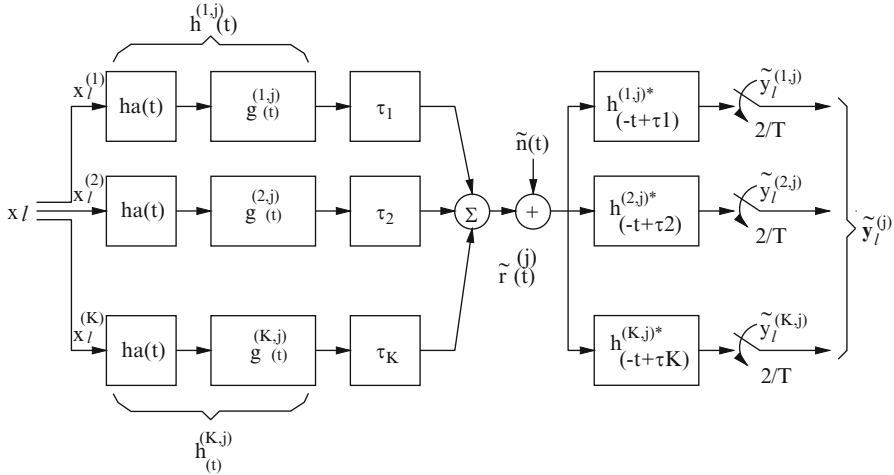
$h^{(1,j)}(t)$

$x_l^{(1)}$

ha(t)

$g^{(1,j)}_{(t)}$

$\tau_1$

$x_l$

$x_l^{(2)}$

ha(t)

$g^{(2,j)}_{(t)}$

$\tau_2$

$\Sigma$

+

$\tilde{n}(t)$

$\tilde{r}^{(j)}_{(t)}$

$x_l^{(K)}$

ha(t)

$g^{(K,j)}_{(t)}$

$\tau_K$

$h^{(K,j)}_{(t)}$

$h^{(1,j)*}$ (-t+τ1)

$\tilde{y}_l^{(1,j)}$

2/T

$h^{(2,j)*}$ (-t+τ2)

$\tilde{y}_l^{(2,j)}$

2/T

$h^{(K,j)*}$ (-t+τK)

$\tilde{y}_l^{(K,j)}$

2/T

$\tilde{\mathbf{y}}_l^{(j)}$